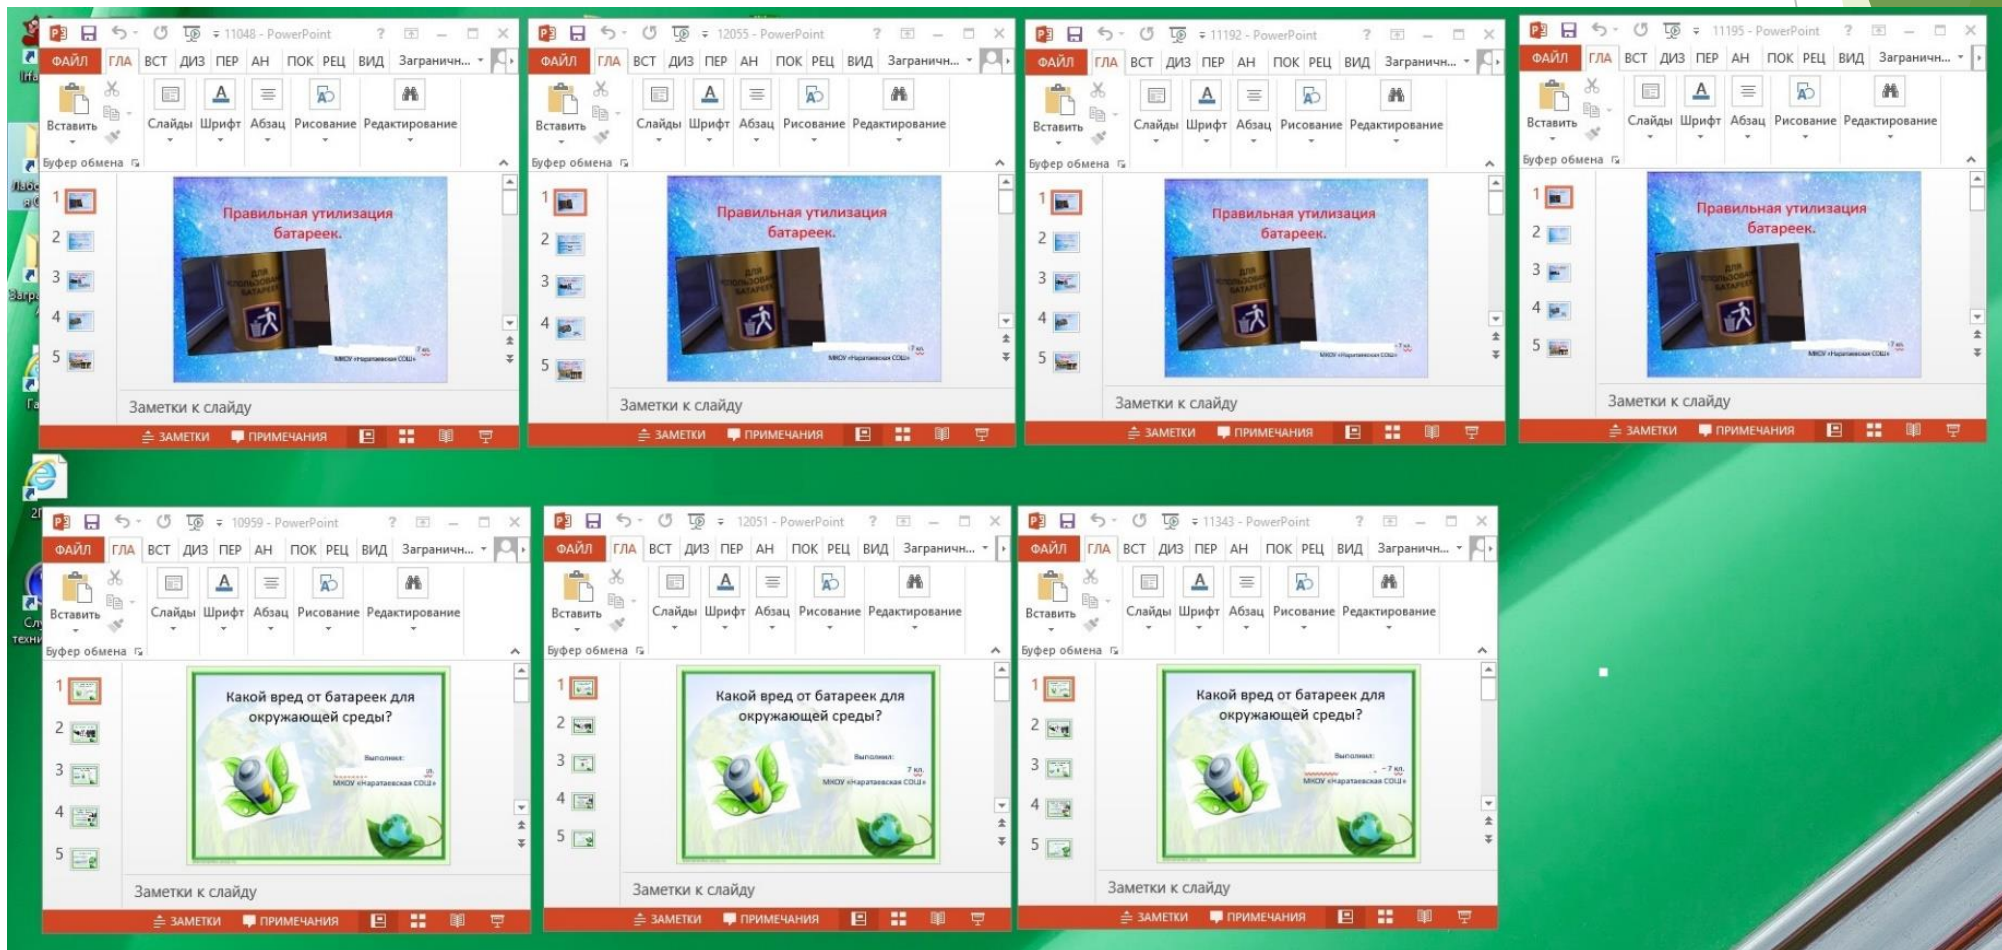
11048 - PowerPoint
ФАЙЛ ГЛА ВСТ ДИЗ ПЕР АН ПОК РЕЦ ВИД Загранichн...
Вставить Слайды Шрифт Абзац Рисование Редактирование
Буфер обмена
1 2 3 4 5
Правильная утилизация батареек.
ДЛЯ ИСПОЛЬЗОВАННЫХ БАТАРЕЕК
7 кл.
МКОУ «Наратаевская СОШ»
Заметки к слайду
ЗАМЕТКИ ПРИМЕЧАНИЯ

12055 - PowerPoint
ФАЙЛ ГЛА ВСТ ДИЗ ПЕР АН ПОК РЕЦ ВИД Загранichн...
Вставить Слайды Шрифт Абзац Рисование Редактирование
Буфер обмена
1 2 3 4 5
Правильная утилизация батареек.
7 кл.
МКОУ «Наратаевская СОШ»
Заметки к слайду
ЗАМЕТКИ ПРИМЕЧАНИЯ

11192 - PowerPoint
ФАЙЛ ГЛА ВСТ ДИЗ ПЕР АН ПОК РЕЦ ВИД Загранichн...
Вставить Слайды Шрифт Абзац Рисование Редактирование
Буфер обмена
1 2 3 4 5
Правильная утилизация батареек.
7 кл.
МКОУ «Наратаевская СОШ»
Заметки к слайду
ЗАМЕТКИ ПРИМЕЧАНИЯ

11195 - PowerPoint
ФАЙЛ ГЛА ВСТ ДИЗ ПЕР АН ПОК РЕЦ ВИД Загранichн...
Вставить Слайды Шрифт Абзац Рисование Редактирование
Буфер обмена
1 2 3 4 5
Правильная утилизация батареек.
7 кл.
МКОУ «Наратаевская СОШ»
Заметки к слайду
ЗАМЕТКИ ПРИМЕЧАНИЯ

10959 - PowerPoint
ФАЙЛ ГЛА ВСТ ДИЗ ПЕР АН ПОК РЕЦ ВИД Загранichн...
Вставить Слайды Шрифт Абзац Рисование Редактирование
Буфер обмена
1 2 3 4 5
Какой вред от батареек для окружающей среды?
Выполнил:
7 кл.
МКОУ «Наратаевская СОШ»
Заметки к слайду
ЗАМЕТКИ ПРИМЕЧАНИЯ

12051 - PowerPoint
ФАЙЛ ГЛА ВСТ ДИЗ ПЕР АН ПОК РЕЦ ВИД Загранichн...
Вставить Слайды Шрифт Абзац Рисование Редактирование
Буфер обмена
1 2 3 4 5
Какой вред от батареек для окружающей среды?
Выполнил:
7 кл.
МКОУ «Наратаевская СОШ»
Заметки к слайду
ЗАМЕТКИ ПРИМЕЧАНИЯ

11343 - PowerPoint
ФАЙЛ ГЛА ВСТ ДИЗ ПЕР АН ПОК РЕЦ ВИД Загранichн...
Вставить Слайды Шрифт Абзац Рисование Редактирование
Буфер обмена
1 2 3 4 5
Какой вред от батареек для окружающей среды?
Выполнил:
7 кл.
МКОУ «Наратаевская СОШ»
Заметки к слайду
ЗАМЕТКИ ПРИМЕЧАНИЯ